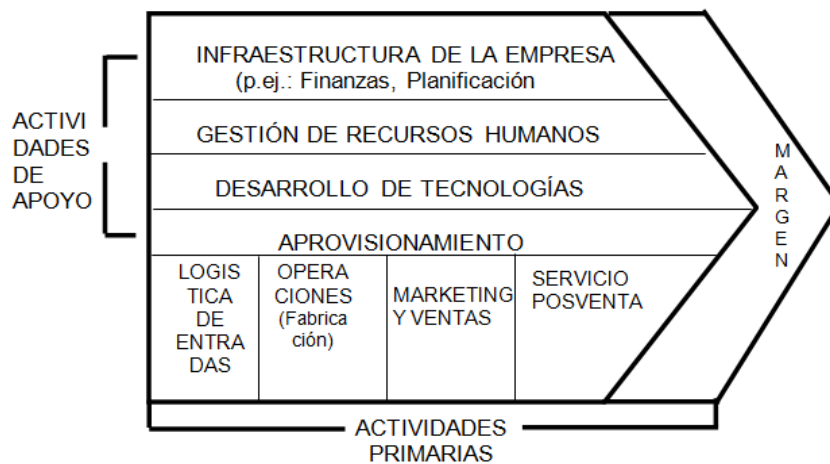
ACTIVIDADES DE APOYO

INFRAESTRUCTURA DE LA EMPRESA
(p.ej.: Finanzas, Planificación

GESTIÓN DE RECURSOS HUMANOS

DESARROLLO DE TECNOLOGÍAS

APROVISIONAMIENTO

| LOGISTICA DE ENTRADAS | OPERACIONES (Fabricación) | MARKETING Y VENTAS | SERVICIO POSVENTA |
|---|---|---|---|

MARGEN

ACTIVIDADES PRIMARIAS